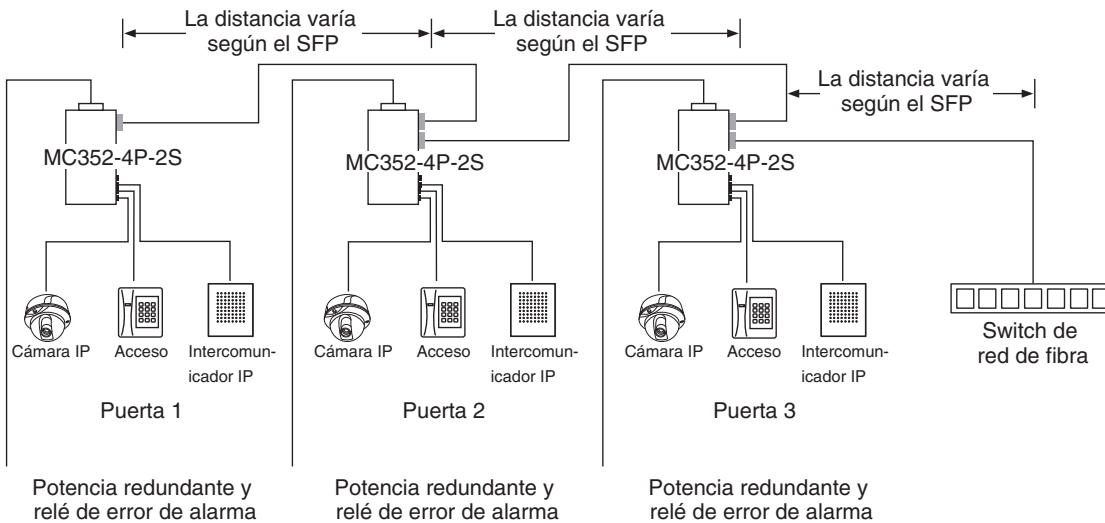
La distancia varía según el SFP

La distancia varía según el SFP

La distancia varía según el SFP

MC352-4P-2S

MC352-4P-2S

MC352-4P-2S

Cámara IP
Acceso
Intercomunicador IP

Puerta 1

Cámara IP
Acceso
Intercomunicador IP

Puerta 2

Cámara IP
Acceso
Intercomunicador IP

Puerta 3

Switch de red de fibra

Potencia redundante y relé de error de alarma

Potencia redundante y relé de error de alarma

Potencia redundante y relé de error de alarma